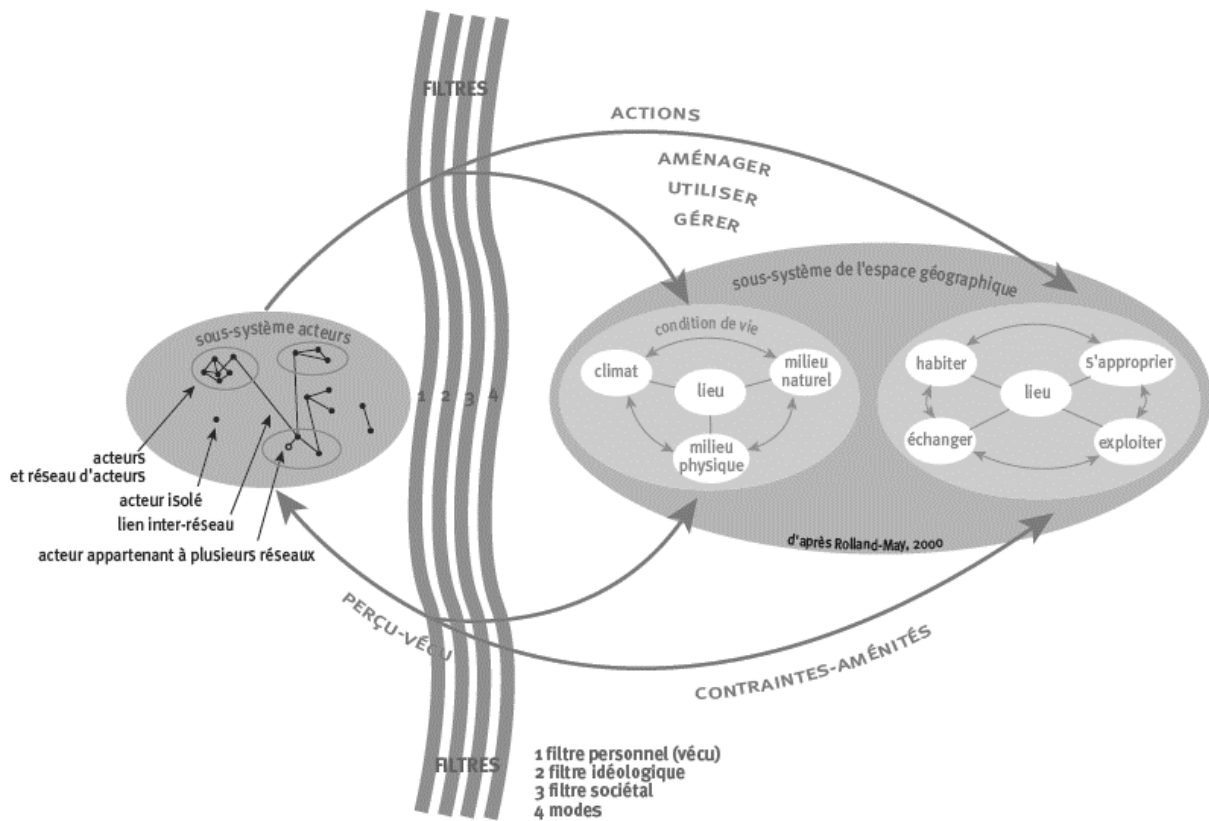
FILTRES

ACTIONS

AMÉNAGER

UTILISER

GÉRER

sous-système de l'espace géographique

sous-système acteurs

condition de vie

climat

lieu

milieu naturel

milieu physique

habiter

s'approprier

lieu

échanger

exploiter

1 2 3 4

acteurs et réseau d'acteurs

acteur isolé

lien inter-réseau

acteur appartenant à plusieurs réseaux

d'après Rolland-May, 2000

PERÇU-VÉCU

CONTRAINTES-AMÉNITÉS

FILTRES

1 filtre personnel (vécu)
2 filtre idéologique
3 filtre sociétal
4 modes